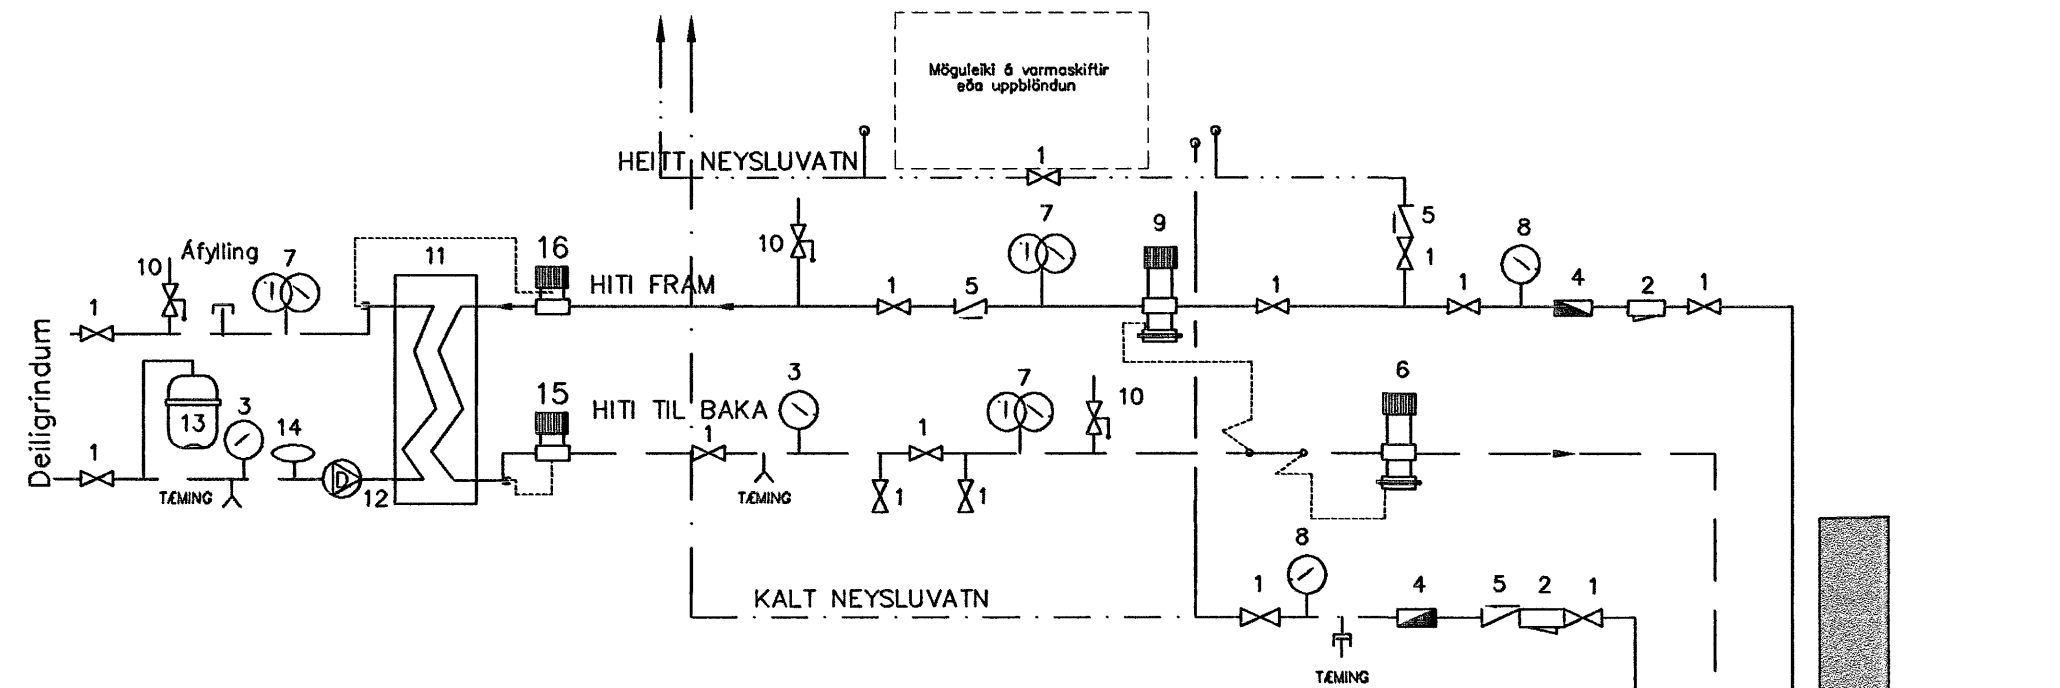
Möguleiki á varmaskiftir eða uppblöndun

HEITT NEYSLUVATN

1

Áfylling

10

7

11

16

HITI FRAM

10

1

5

7

9

5

1

1

1

8

4

2

1

1

Deiligrindum

1

13

3

14

12

TÆMING

15

HITI TIL BAKA

1

TÆMING

3

1

1

1

7

10

6

KALT NEYSLUVATN

1

8

4

5

2

1

TÆMING